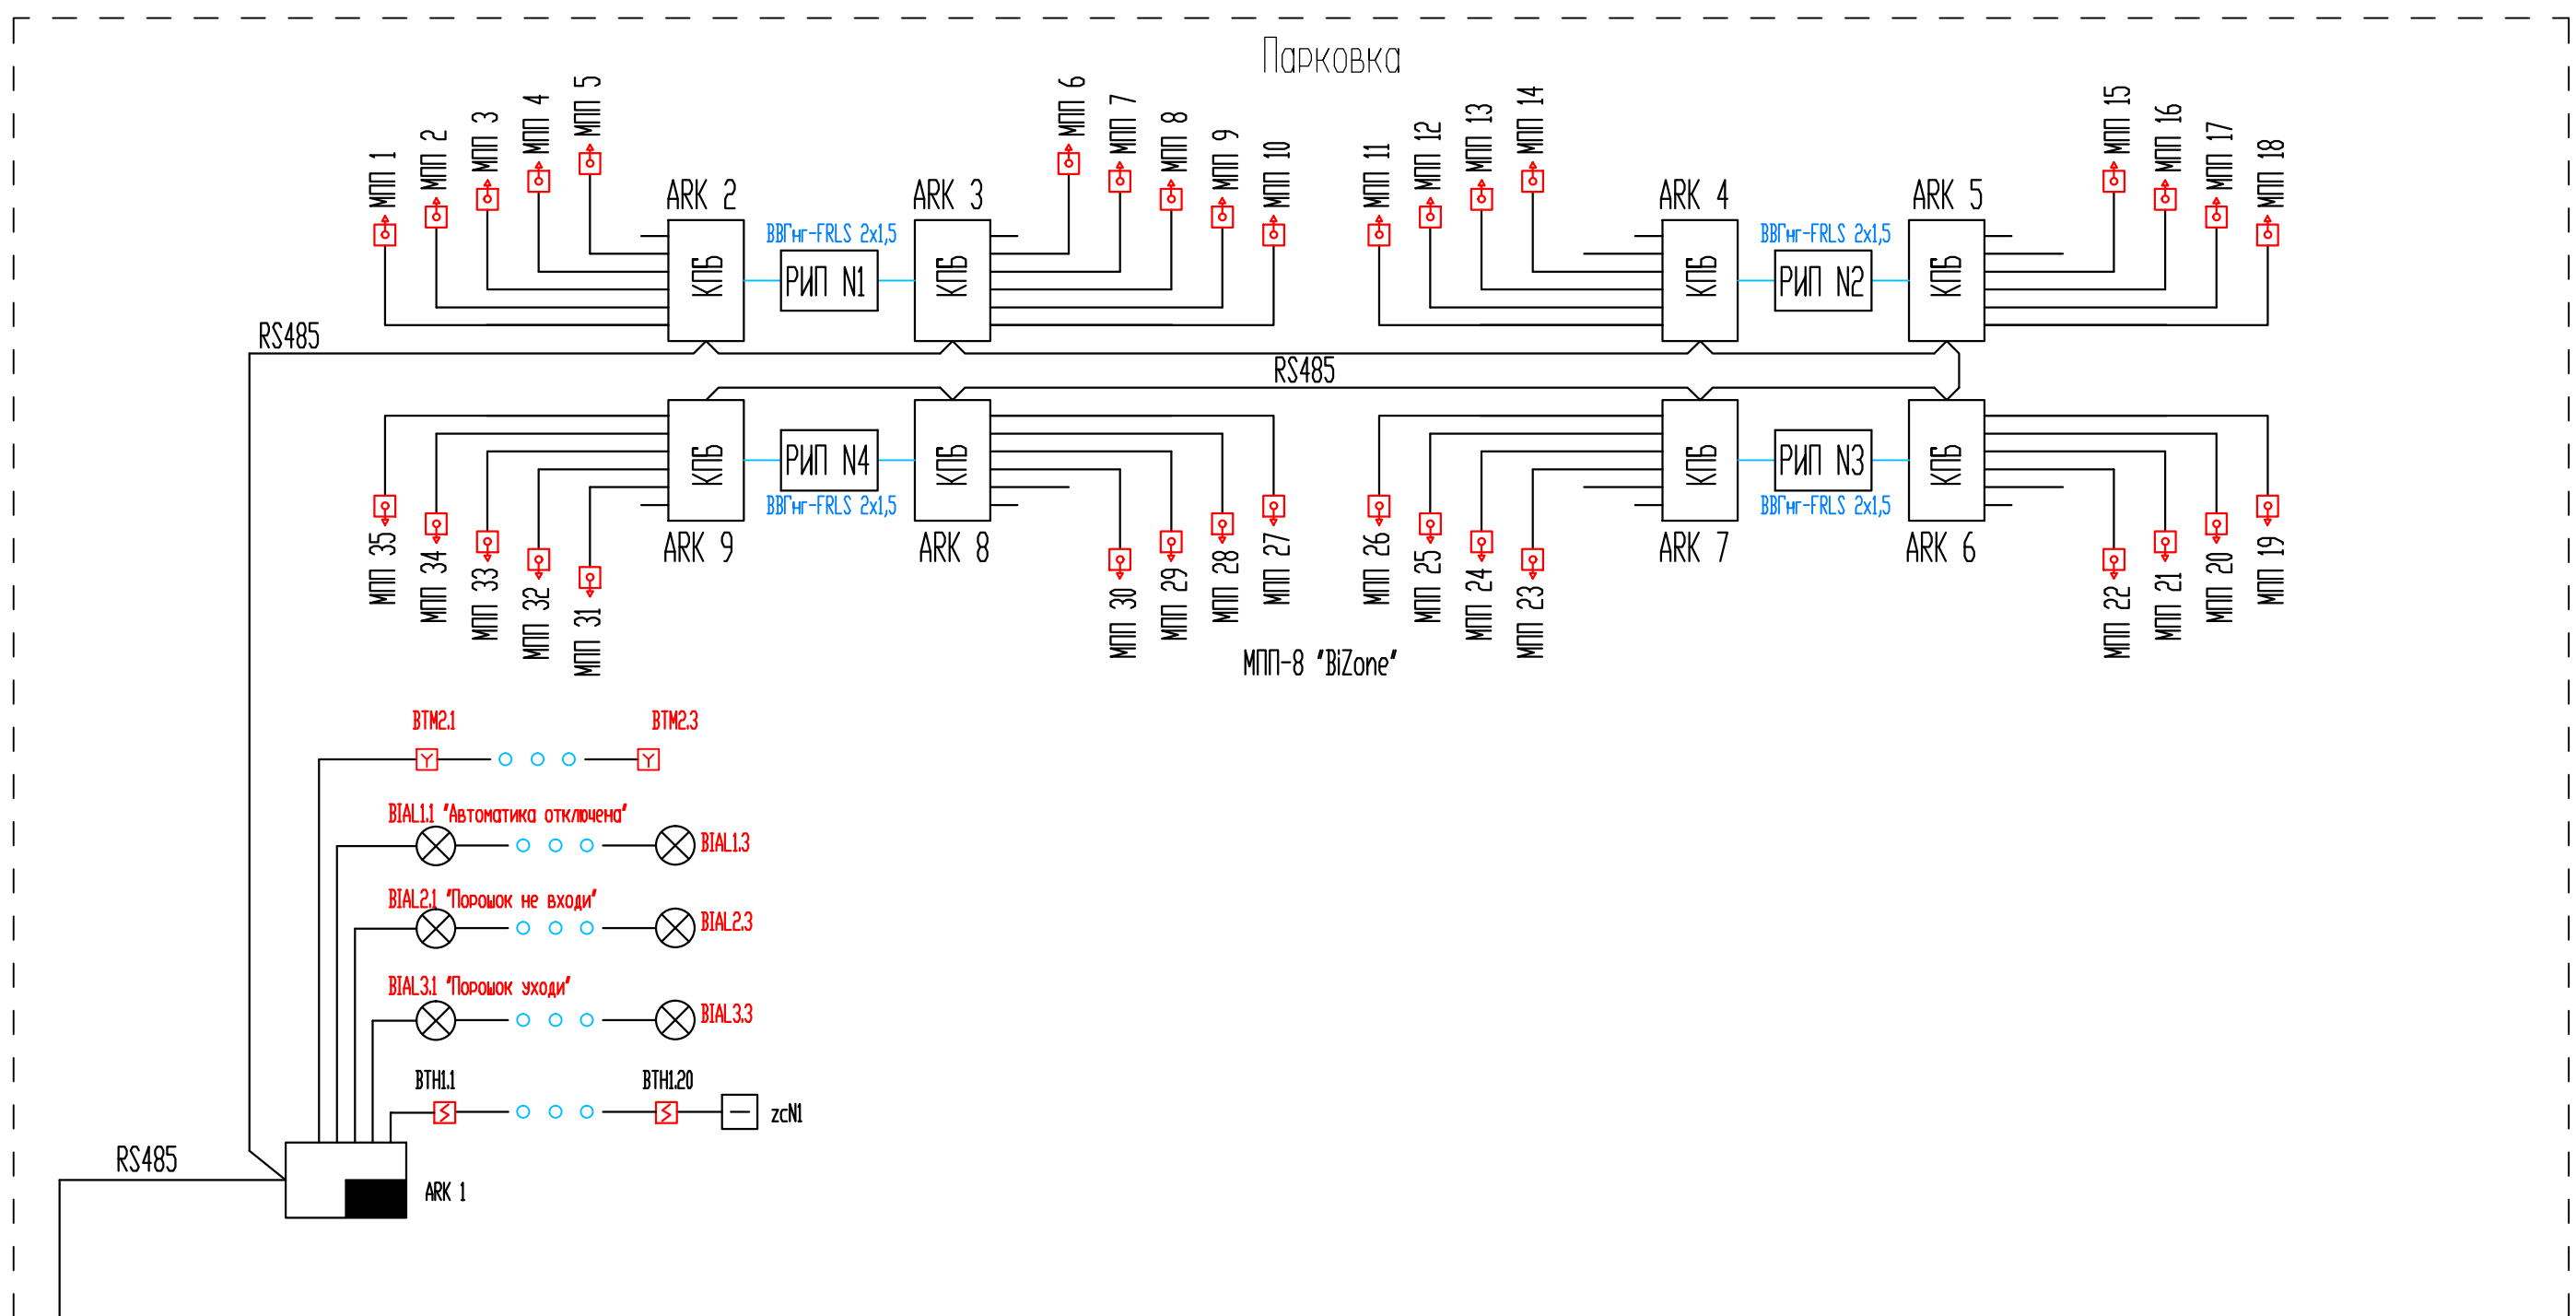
Парковка

МПП 1
МПП 2
МПП 3
МПП 4
МПП 5
ARK 2
КПБ
ВВГнг-FRLS 2x1,5
РИП N1
ARK 3
КПБ
МПП 6
МПП 7
МПП 8
МПП 9
МПП 10
МПП 11
МПП 12
МПП 13
МПП 14
ARK 4
КПБ
ВВГнг-FRLS 2x1,5
РИП N2
ARK 5
КПБ
МПП 15
МПП 16
МПП 17
МПП 18

RS485

RS485

КПБ
РИП N4
КПБ
ВВГнг-FRLS 2x1,5
ARK 9
ARK 8
КПБ
РИП N3
КПБ
ВВГнг-FRLS 2x1,5
ARK 7
ARK 6

МПП 35
МПП 34
МПП 33
МПП 32
МПП 31
МПП 30
МПП 29
МПП 28
МПП 27
МПП 26
МПП 25
МПП 24
МПП 23
МПП 22
МПП 21
МПП 20
МПП 19

МПП-8 "BiZone"

BTM2.1
BTM2.3
BIAL1.1 "Автоматика отключена"
BIAL1.3
BIAL2.1 "Порошок не входи"
BIAL2.3
BIAL3.1 "Порошок уходи"
BIAL3.3
BTH1.1
BTH1.20
zcN1

RS485
ARK 1